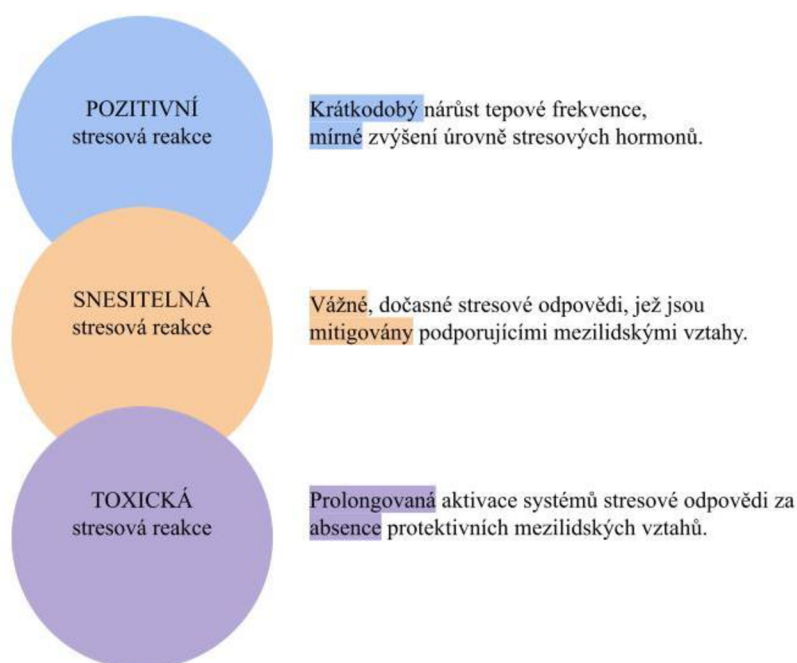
POZITIVNÍ
stresová reakce

Krátkodobý nárůst tepové frekvence, mírné zvýšení úrovně stresových hormonů.

SNESITELNÁ
stresová reakce

Vážné, dočasné stresové odpovědi, jež jsou mitigovány podporujícími mezilidskými vztahy.

TOXICKÁ
stresová reakce

Prolongovaná aktivace systémů stresové odpovědi za absence protektivních mezilidských vztahů.